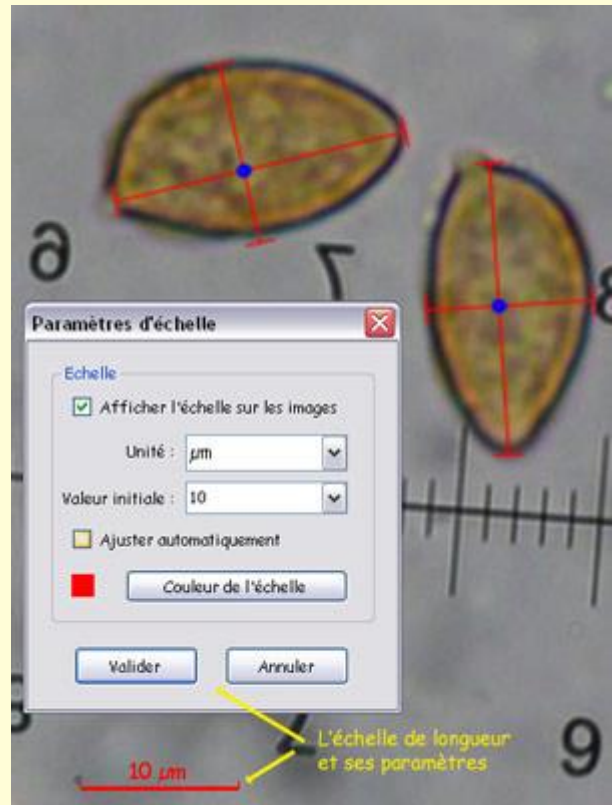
Paramètres d'échelle

Echelle

Afficher l'échelle sur les images

Unité : µm

Valeur initiale : 10

Ajuster automatiquement

Couleur de l'échelle

Valider

Annuler

L'échelle de longueur et ses paramètres

10 µm